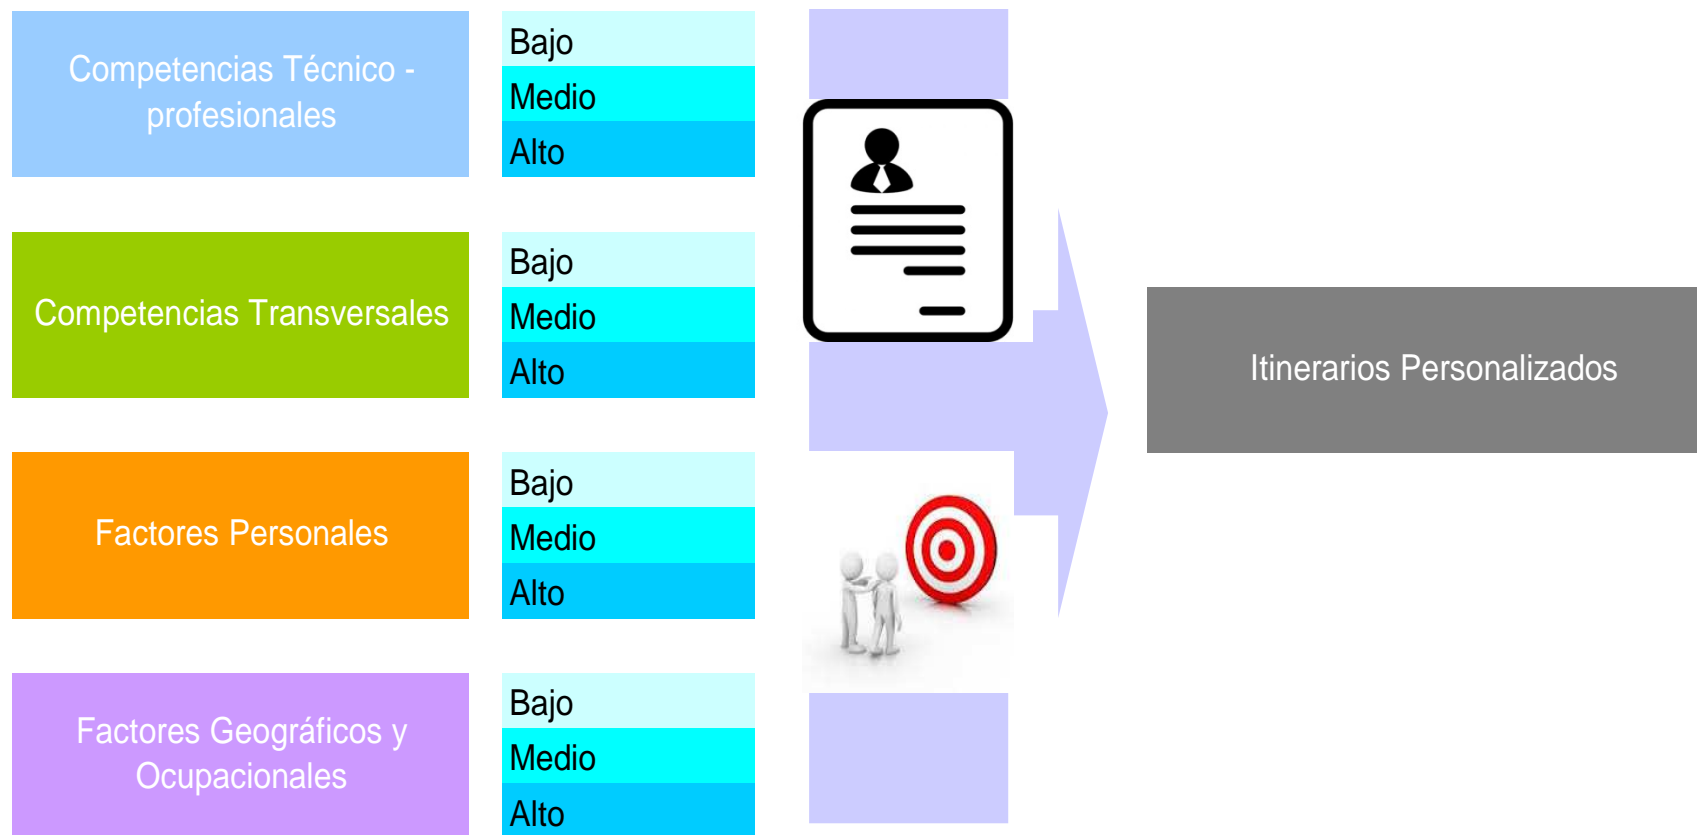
Competencias Técnico - profesionales

Bajo
Medio
Alto

Competencias Transversales

Bajo
Medio
Alto

Factores Personales

Bajo
Medio
Alto

Factores Geográficos y Ocupacionales

Bajo
Medio
Alto

Itinerarios Personalizados